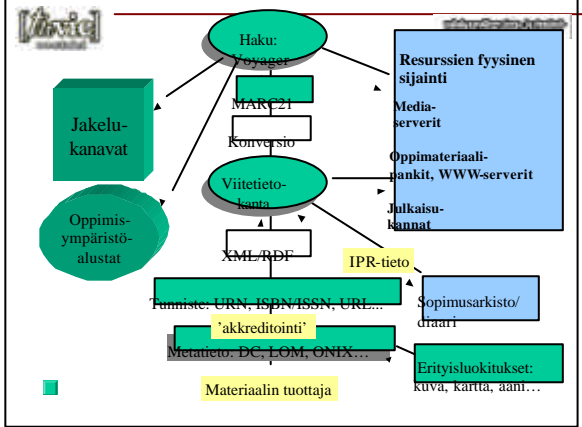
Haku: Voyager

MARC21

Konversio

Viitetieto-kanta

XML/RDF

Jakelu-kanavat

Oppimis-ympäristö-alustat

Resurssien fyysinen sijainti

Media-serverit

Oppimateriaali-pankit, WWW-serverit

Julkaisu-kannat

IPR-tieto

Sopimusarkisto/ diaari

Tunniste: URN, ISBN/ISSN, URL...

'akkreditointi'

Metatieto: DC, LOM, ONIX…

Erityisluokitukset: kuva, kartta, ääni…

Materiaalin tuottaja